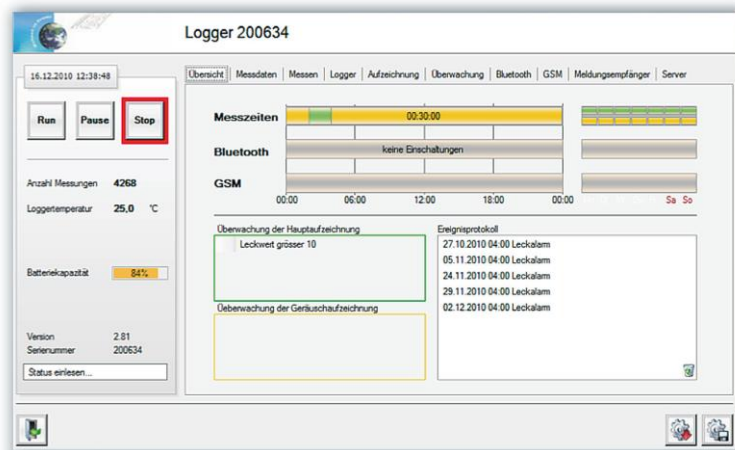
Logger 200634

16.12.2010 12:38:48

Run Pause Stop

Anzahl Messungen 4268

Loggertemperatur 25,0 °C

Batteriekapazität 84%

Version 2.81
Seriennummer 200634

Status einlesen...

Übersicht | Messdaten | Messen | Logger | Aufzeichnung | Überwachung | Bluetooth | GSM | Meldungsempfänger | Server

Messzeiten 00:30:00

Bluetooth keine Einschaltungen

GSM

00:00 06:00 12:00 18:00 00:00 Sa So

Überwachung der Hauptaufzeichnung
Leckwert grösser 10

Ueberwachung der Geräuschaufzeichnung

Ereignisprotokoll
27.10.2010 04:00 Leckalarm
05.11.2010 04:00 Leckalarm
24.11.2010 04:00 Leckalarm
29.11.2010 04:00 Leckalarm
02.12.2010 04:00 Leckalarm